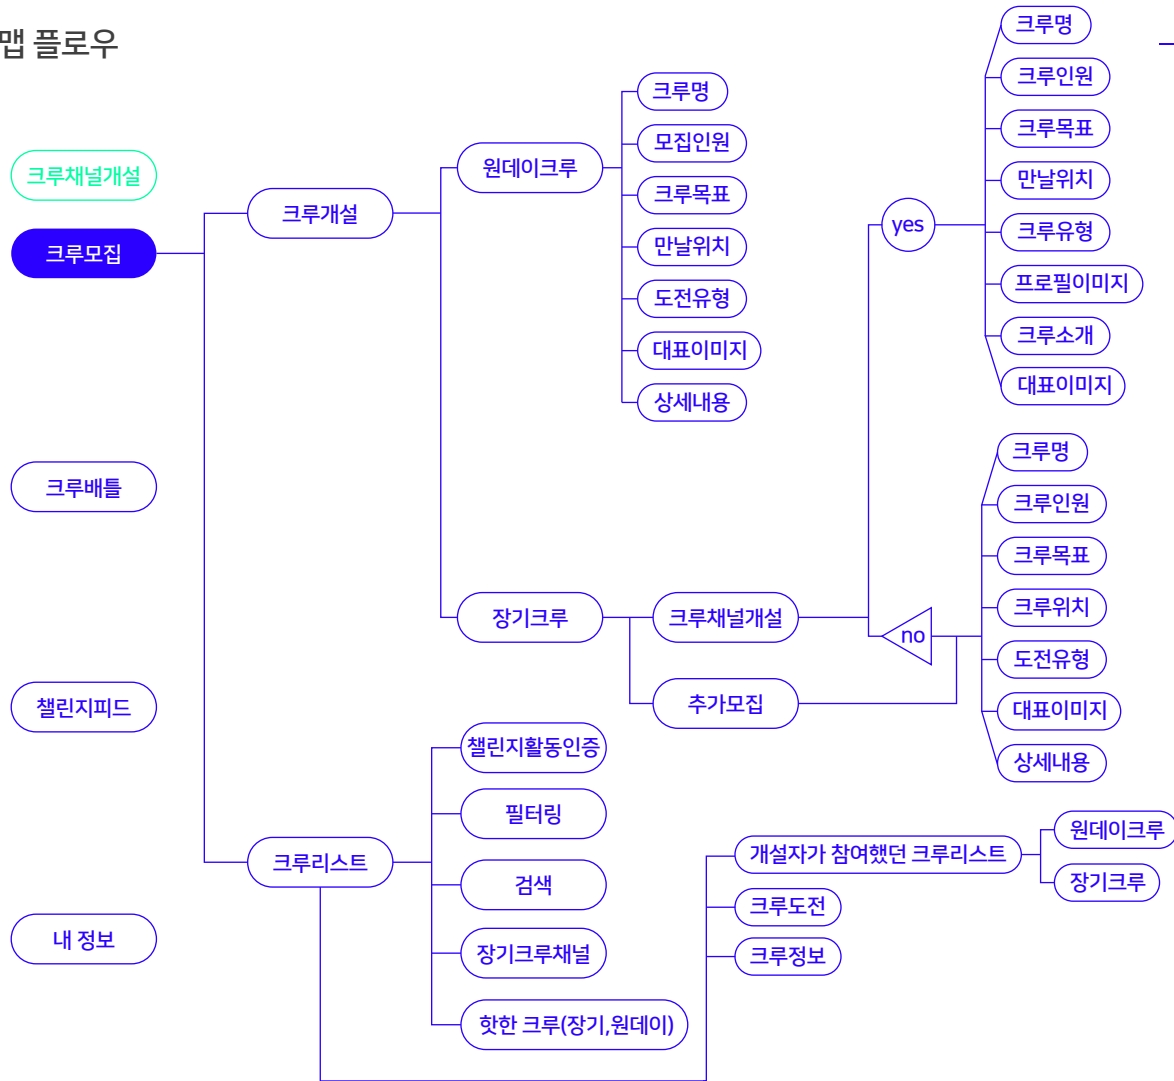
맵 플로우

크루채널개설

크루모집

크루배틀

챌린지피드

내 정보

크루개설

원데이크루

크루명
모집인원
크루목표
만남위치
도전유형
대표이미지
상세내용

장기크루

크루채널개설

추가모집

yes

크루명
크루인원
크루목표
만남위치
크루유형
프로필이미지
크루소개
대표이미지

no

크루명
크루인원
크루목표
크루위치
도전유형
대표이미지
상세내용

크루리스트

챌린지활동인증
필터링
검색
장기크루채널
핫한 크루(장기,원데이)

개설자가 참여했던 크루리스트
원데이크루
장기크루
크루도전
크루정보